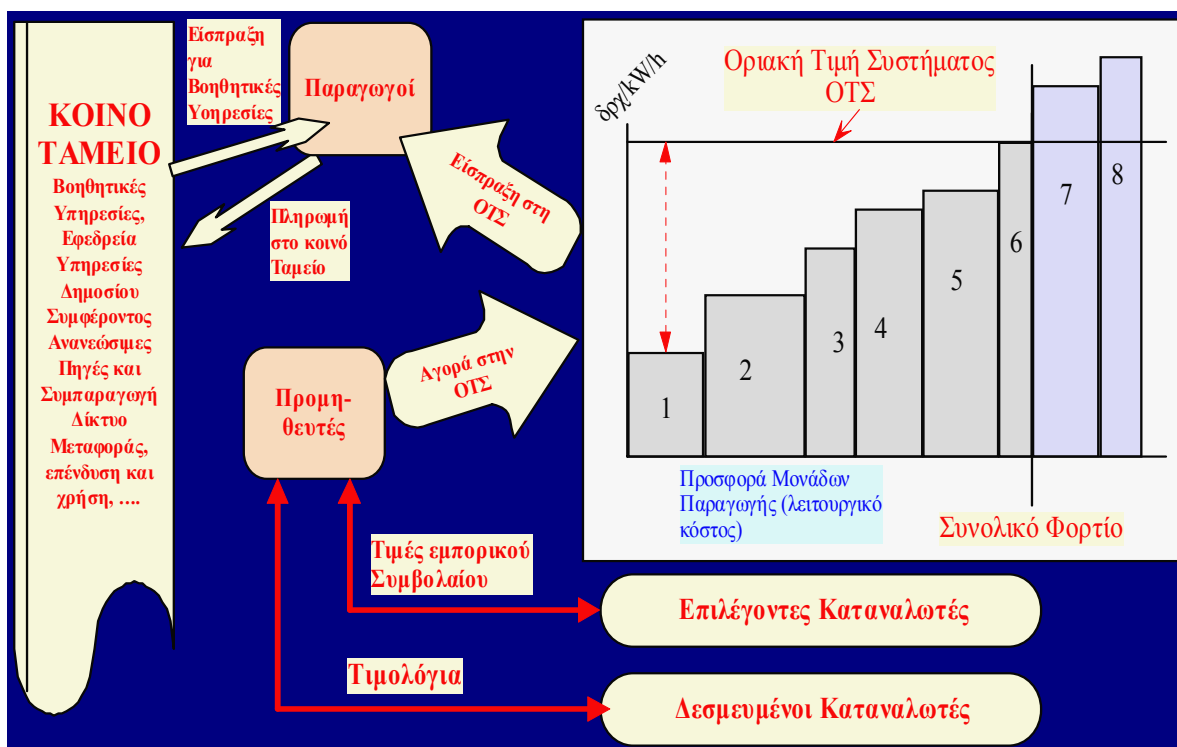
ΚΟΙΝΟ ΤΑΜΕΙΟ
Βοηθητικές Υπηρεσίες, Εφεδρεία Υπηρεσίες Δημοσίου Συμφέροντος Ανανεώσιμες Πηγές και Συμπαραγωγή Δίκτυο Μεταφοράς, επένδυση και χρήση, ....

Είσπραξη για Βοηθητικές Υπηρεσίες

Παραγωγοί

Πληρωμή στο κοινό Ταμείο

Είσπραξη στη ΟΤΣ

Προμηθευτές

Αγορά στην ΟΤΣ

δρχ/kW/h

Οριακή Τιμή Συστήματος ΟΤΣ

1
2
3
4
5
6
7
8

Προσφορά Μονάδων Παραγωγής (λειτουργικό κόστος)

Συνολικό Φορτίο

Τιμές εμπορικού Συμβολαίου

Επιλέγοντες Καταναλωτές

Τιμολόγια

Δεσμευμένοι Καταναλωτές